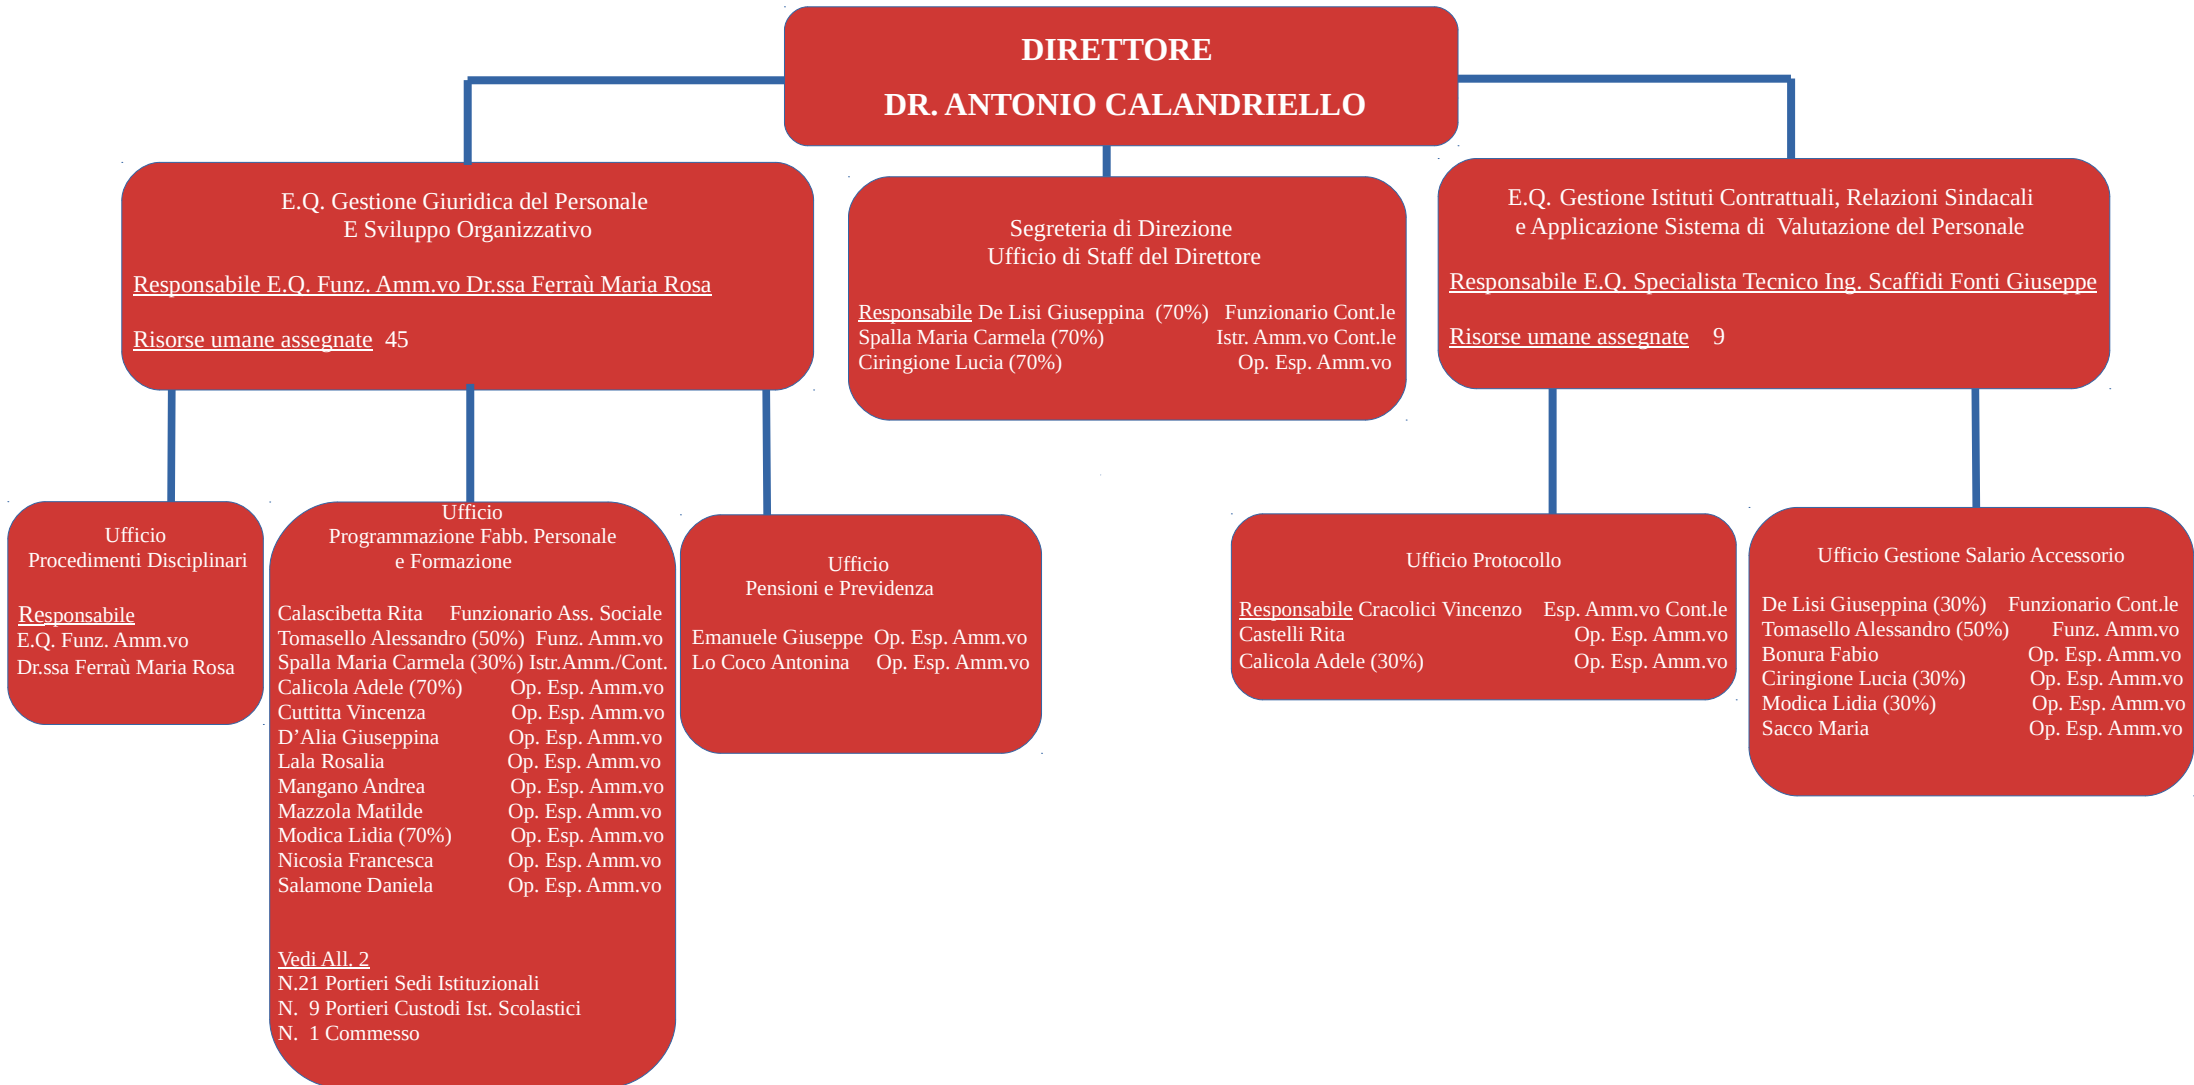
DIRETTORE
DR. ANTONIO CALANDRIELLO

E.Q. Gestione Giuridica del Personale
E Sviluppo Organizzativo

Responsabile E.Q. Funz. Amm.vo Dr.ssa Ferraù Maria Rosa

Risorse umane assegnate 45

Segreteria di Direzione
Ufficio di Staff del Direttore

Responsabile De Lisi Giuseppina (70%) Funzionario Cont.le
Spalla Maria Carmela (70%) Istr. Amm.vo Cont.le
Ciringione Lucia (70%) Op. Esp. Amm.vo

E.Q. Gestione Istituti Contrattuali, Relazioni Sindacali
e Applicazione Sistema di Valutazione del Personale

Responsabile E.Q. Specialista Tecnico Ing. Scaffidi Fonti Giuseppe

Risorse umane assegnate 9

Ufficio
Procedimenti Disciplinari

Responsabile
E.Q. Funz. Amm.vo
Dr.ssa Ferraù Maria Rosa

Ufficio
Programmazione Fabb. Personale
e Formazione

Calascibetta Rita Funzionario Ass. Sociale
Tomasello Alessandro (50%) Funz. Amm.vo
Spalla Maria Carmela (30%) Istr.Amm./Cont.
Calicola Adele (70%) Op. Esp. Amm.vo
Cuttitta Vincenza Op. Esp. Amm.vo
D'Alia Giuseppina Op. Esp. Amm.vo
Lala Rosalia Op. Esp. Amm.vo
Mangano Andrea Op. Esp. Amm.vo
Mazzola Matilde Op. Esp. Amm.vo
Modica Lidia (70%) Op. Esp. Amm.vo
Nicosia Francesca Op. Esp. Amm.vo
Salamone Daniela Op. Esp. Amm.vo

Vedi All. 2
N.21 Portieri Sedi Istituzionali
N. 9 Portieri Custodi Ist. Scolastici
N. 1 Commesso

Ufficio
Pensioni e Previdenza

Emanuele Giuseppe Op. Esp. Amm.vo
Lo Coco Antonina Op. Esp. Amm.vo

Ufficio Protocollo

Responsabile Cracolici Vincenzo Esp. Amm.vo Cont.le
Castelli Rita Op. Esp. Amm.vo
Calicola Adele (30%) Op. Esp. Amm.vo

Ufficio Gestione Salario Accessorio

De Lisi Giuseppina (30%) Funzionario Cont.le
Tomasello Alessandro (50%) Funz. Amm.vo
Bonura Fabio Op. Esp. Amm.vo
Ciringione Lucia (30%) Op. Esp. Amm.vo
Modica Lidia (30%) Op. Esp. Amm.vo
Sacco Maria Op. Esp. Amm.vo